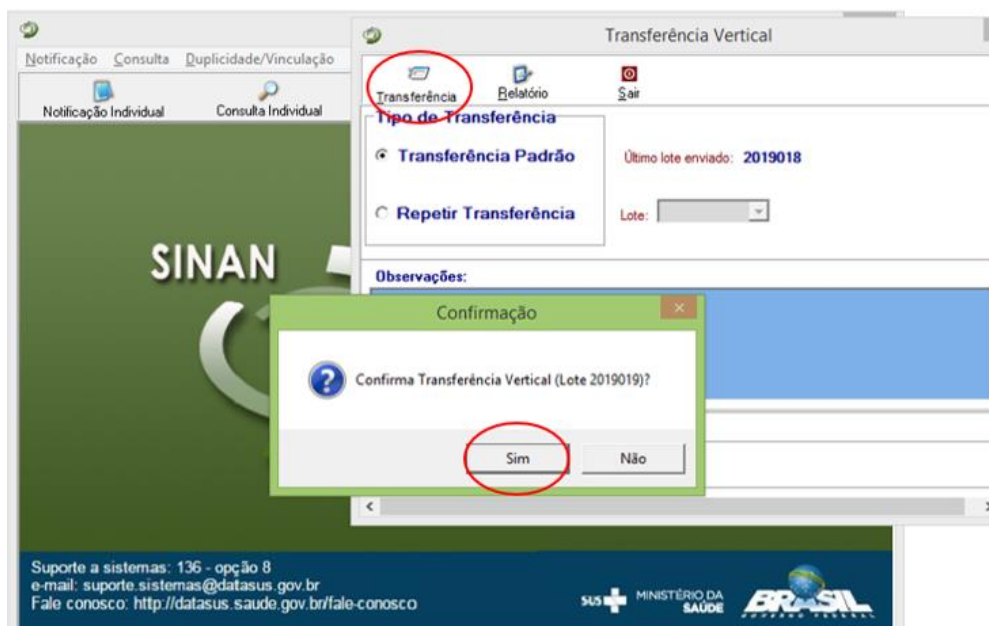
Notificação Consulta Duplicidade/Vinculação

Notificação Individual Consulta Individual

SINAN

Suporte a sistemas: 136 - opção 8
e-mail: suporte.sistemas@datasus.gov.br
Fale conosco: http://datasus.saude.gov.br/fale-conosco

SUS MINISTÉRIO DA SAÚDE BRASIL

Transferência Vertical

Transferência Relatório Sair

Tipo de Transferência

Transferência Padrão

Repetir Transferência

Último lote enviado: 2019018

Lote:

Observações:

Confirmação

Confirma Transferência Vertical (Lote 2019019)?

Sim Não